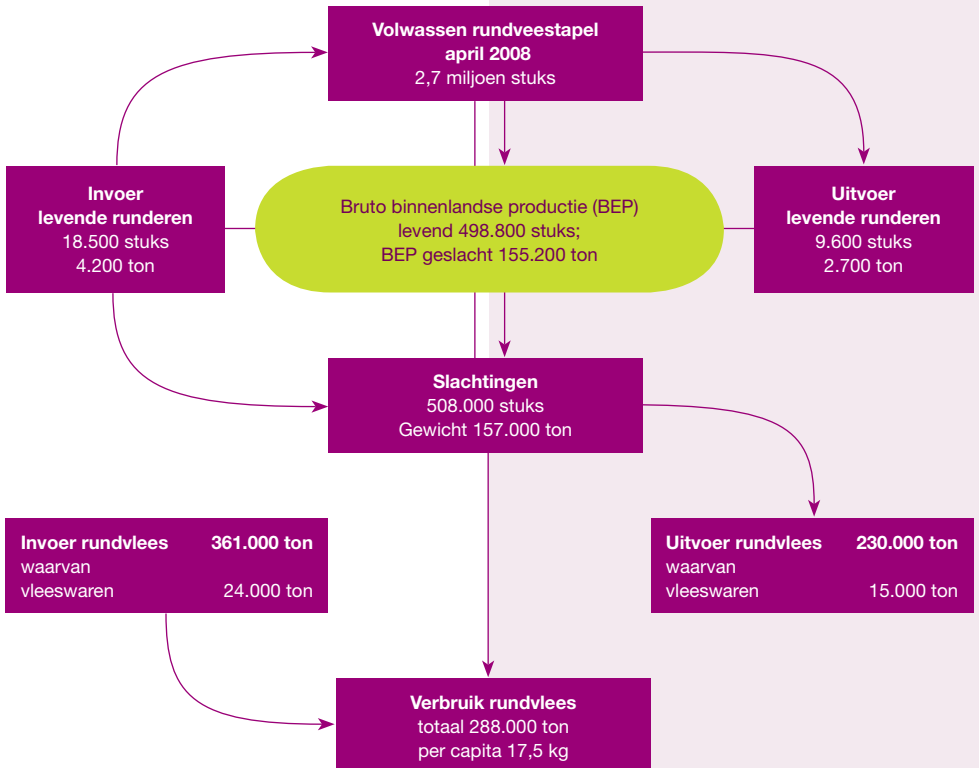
Volwassen rundveestapel
april 2008
2,7 miljoen stuks

Invoer
levende runderen
18.500 stuks
4.200 ton

Bruto binnenlandse productie (BEP)
levend 498.800 stuks;
BEP geslacht 155.200 ton

Uitvoer
levende runderen
9.600 stuks
2.700 ton

Slachtingen
508.000 stuks
Gewicht 157.000 ton

Invoer rundvlees 361.000 ton
waarvan
vleeswaren 24.000 ton

Uitvoer rundvlees 230.000 ton
waarvan
vleeswaren 15.000 ton

Verbruik rundvlees
totaal 288.000 ton
per capita 17,5 kg